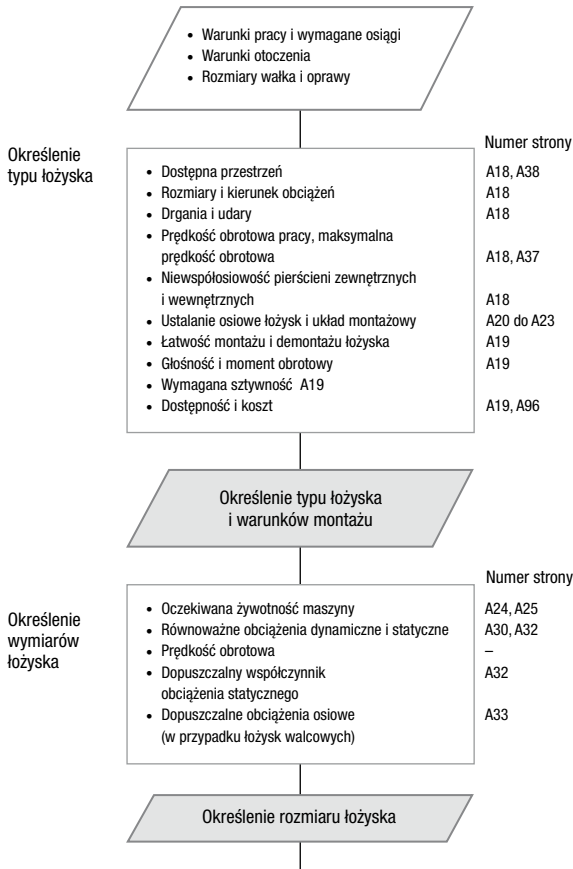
• Warunki pracy i wymagane osiągi
• Warunki otoczenia
• Rozmiary wałka i oprawy

Określenie typu łożyska

Numer strony

| | |
|---|---|
| • Dostępna przestrzeń | A18, A38 |
| • Rozmiary i kierunek obciążeń | A18 |
| • Drgania i udary | A18 |
| • Prędkość obrotowa pracy, maksymalna prędkość obrotowa | A18, A37 |
| • Niewspółosiowość pierścieni zewnętrznych i wewnętrznych | A18 |
| • Ustalanie osiowe łożysk i układ montażowy | A20 do A23 |
| • Łatwość montażu i demontażu łożyska | A19 |
| • Głośność i moment obrotowy | A19 |
| • Wymagana sztywność A19 | |
| • Dostępność i koszt | A19, A96 |

Określenie typu łożyska i warunków montażu

Określenie wymiarów łożyska

Numer strony

| | |
|---|---|
| • Oczekiwana żywotność maszyny | A24, A25 |
| • Równoważne obciążenia dynamiczne i statyczne | A30, A32 |
| • Prędkość obrotowa | – |
| • Dopuszczalny współczynnik obciążenia statycznego | A32 |
| • Dopuszczalne obciążenia osiowe (w przypadku łożysk walcowych) | A33 |

Określenie rozmiaru łożyska